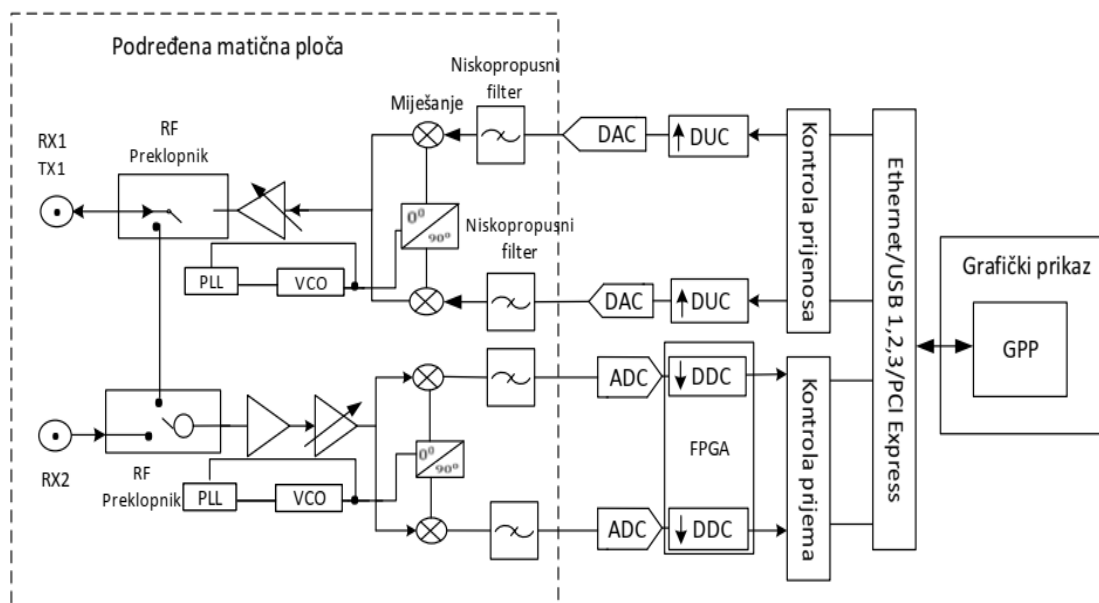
Podređena matična ploča

Niskopropusni filter

Miješanje

RX1
TX1

RF
Preklopnik

DAC

DUC

Kontrola prijenosa

Ethernet/USB 1,2,3/PCI Express

$0^0$
$90^0$

Niskopropusni filter

PLL

VCO

DAC

DUC

Grafički prikaz

GPP

ADC

DDC

FPGA

Kontrola prijema

RX2

RF
Preklopnik

PLL

VCO

$0^0$
$90^0$

ADC

DDC